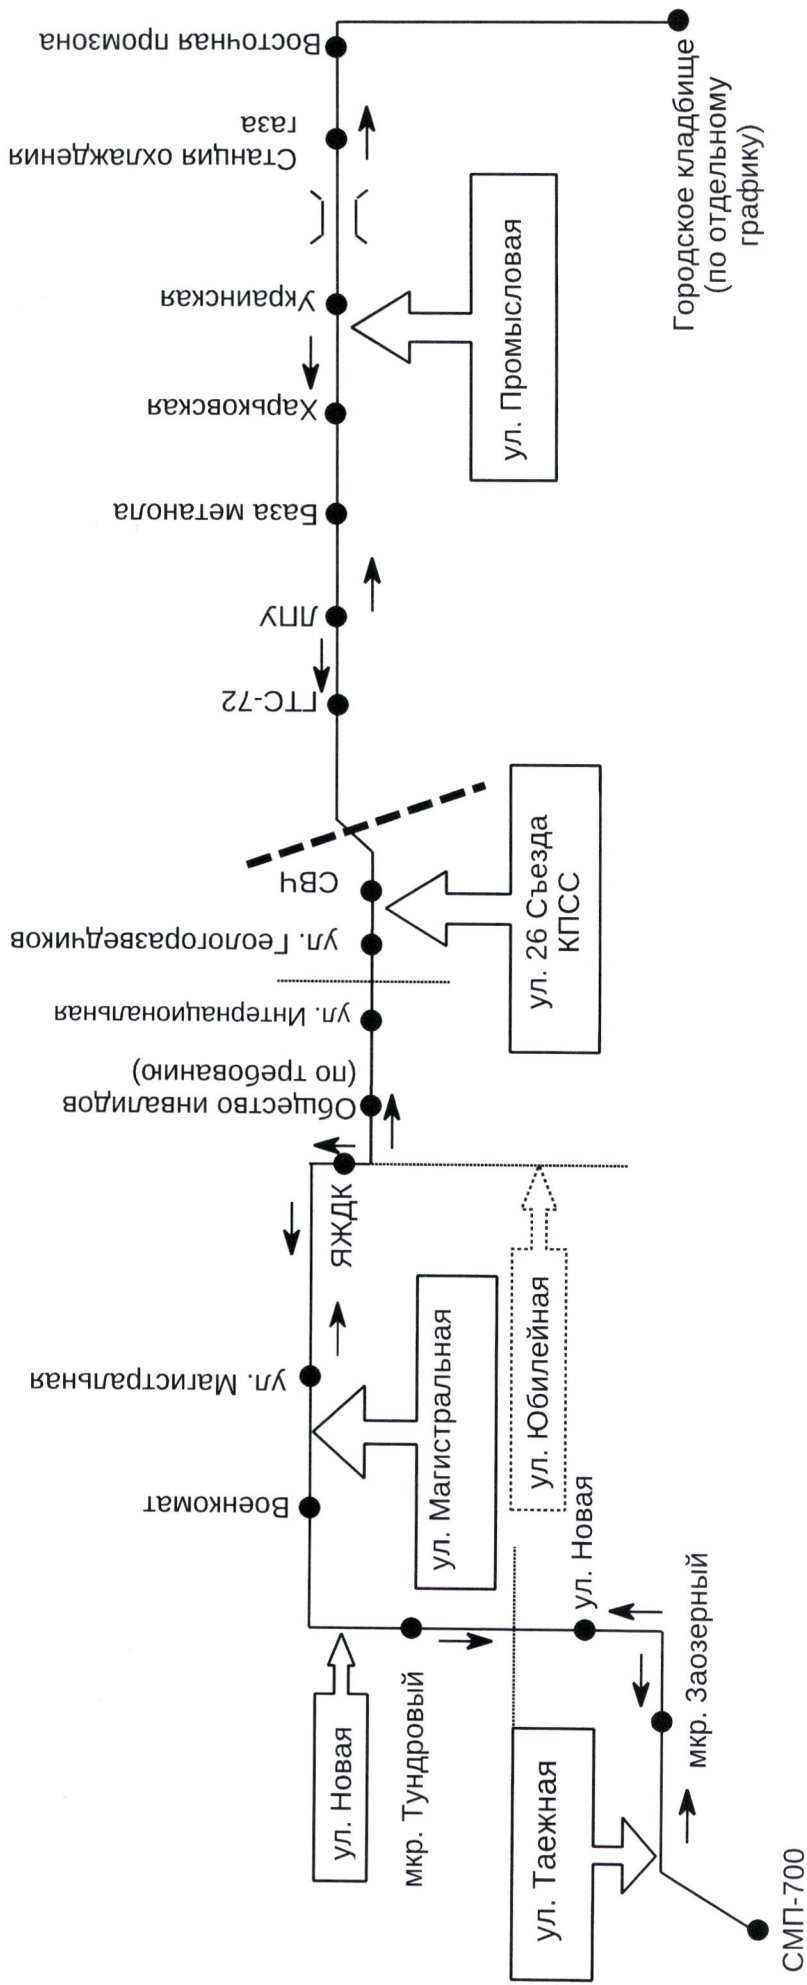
Восточная промзона
Станция охлаждения газа
Украинская
Харьковская
База метанола
ЛПУ
ГТС-72
СВЧ
ул. Геологоразведчиков
ул. Интернациональная
Общество инвалидов (по требованию)
ЯЖДК
ул. Магистральная
Военкомат
Городское кладбище (по отдельному графику)
ул. Промысловая
ул. 26 Съезда КПСС
ул. Магистральная
ул. Юбилейная
ул. Новая
мкр. Тундровый
ул. Новая
мкр. Заозерный
ул. Таежная
СМП-700